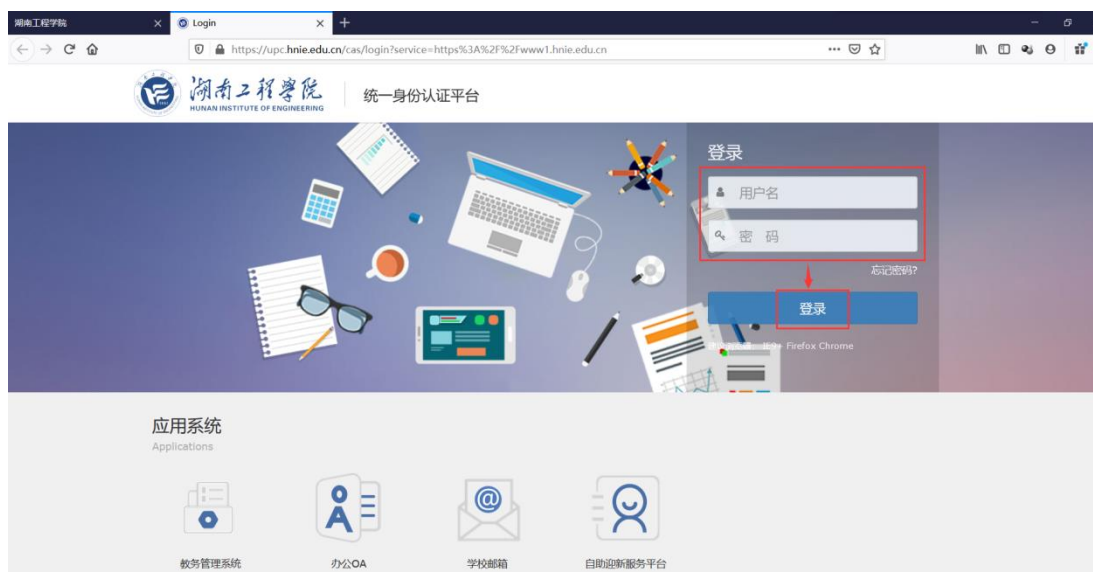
湖南工程学院

Login

https://upc.hnie.edu.cn/cas/login?service=https%3A%2F%2Fwww1.hnie.edu.cn

湖南工程学院
HUNAN INSTITUTE OF ENGINEERING

统一身份认证平台

登录

用户名

密 码

忘记密码?

登录

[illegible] Firefox Chrome

应用系统
Applications

教务管理系统

办公OA

学校邮箱

自助迎新服务平台